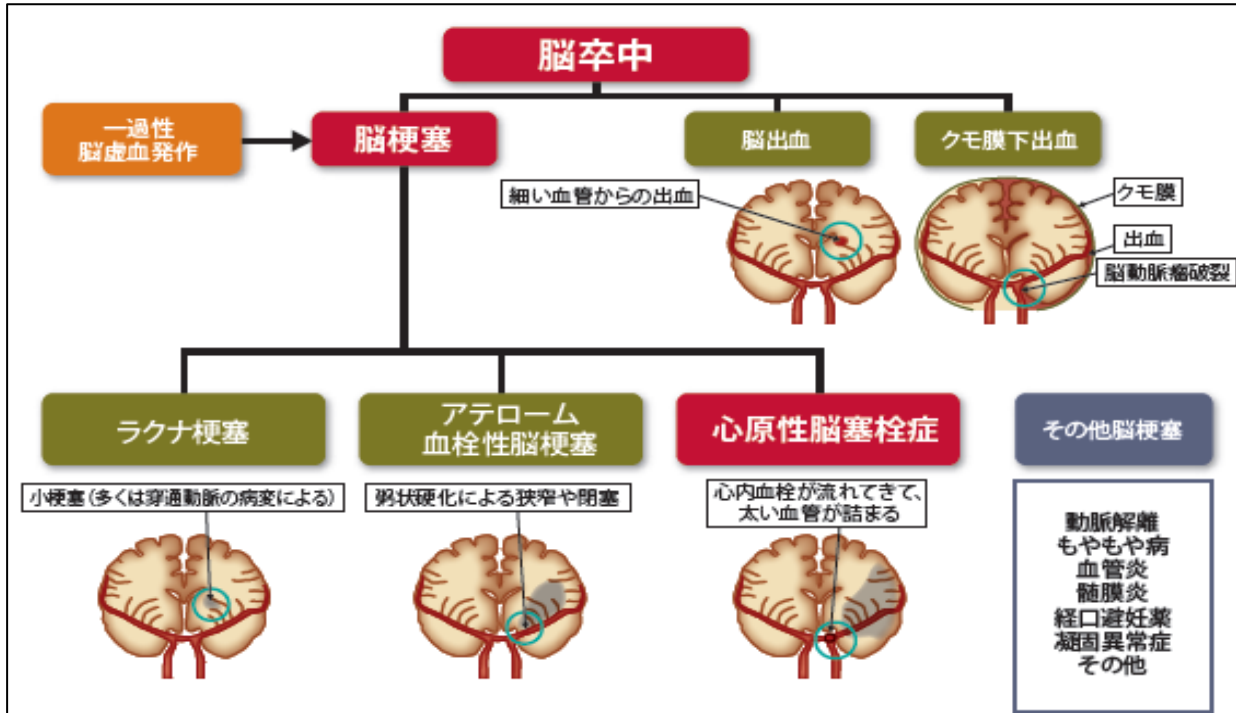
脳卒中

一過性
脳虚血発作

脳梗塞

脳出血

クモ膜下出血

細い血管からの出血

クモ膜

出血

脳動脈瘤破裂

ラクナ梗塞

アテローム
血栓性脳梗塞

心原性脳塞栓症

その他脳梗塞

小梗塞（多くは穿通動脈の病変による）

粥状硬化による狭窄や閉塞

心内血栓が流れてきて、
太い血管が詰まる

動脈解離
もやもや病
血管炎
髄膜炎
経口避妊薬
凝固異常症
その他